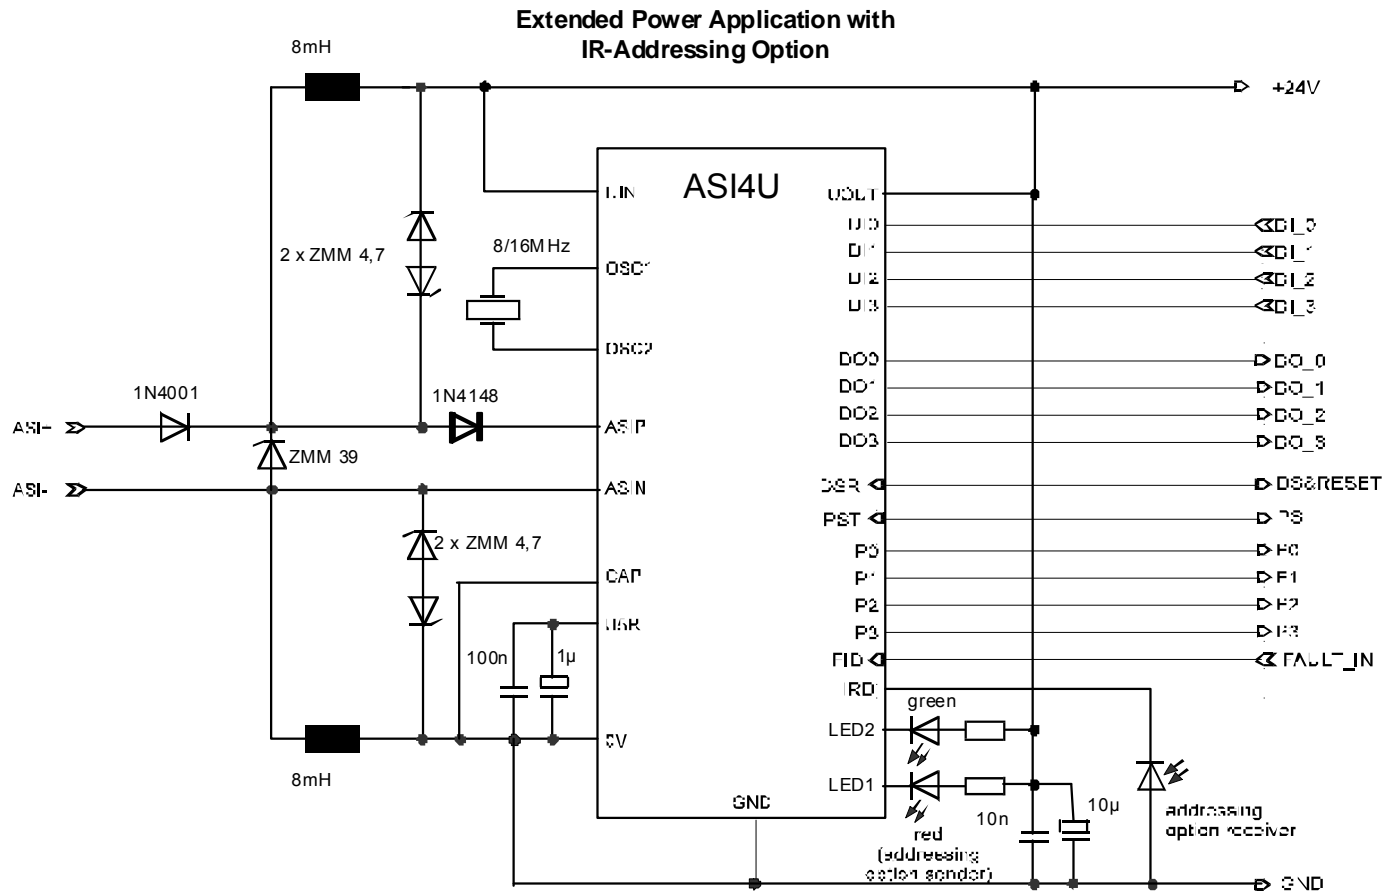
Extended Power Application with IR-Addressing Option

8mH

+24V

ASI4U

UIN

UOUT

DI0

DI_0

DI1

DI_1

DI2

DI_2

DI3

DI_3

2 x ZMM 4,7

8/16MHz

OSC1

OSC2

DO0

DO_0

DO1

DO_1

DO2

DO_2

DO3

DO_3

1N4001

1N4148

ASI+

ASIP

ZMM 39

ASI-

ASIN

DSR

DS&RESET

PST

PS

2 x ZMM 4,7

P0

P0

CAP

P1

P1

P2

P2

U5R

P3

P3

100n

1µ

FID

FAULT_IN

IRD

green

LED2

0V

8mH

LED1

10µ

GND

10n

red (addressing option sender)

addressing option receiver

GND